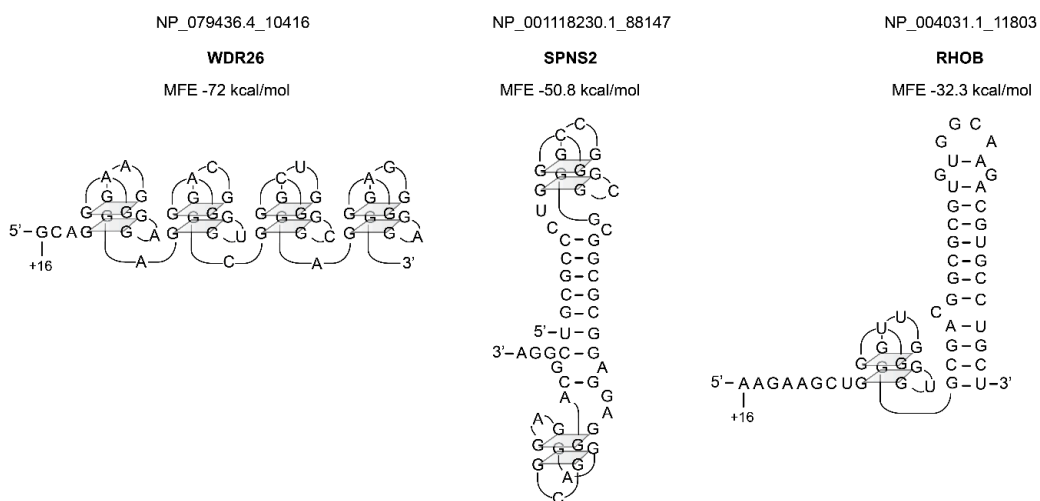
NP_079436.4_10416

WDR26

MFE -72 kcal/mol

NP_001118230.1_88147

SPNS2

MFE -50.8 kcal/mol

NP_004031.1_11803

RHOB

MFE -32.3 kcal/mol

A A C U A G
A G G C G G U G G A G G
G G G G G G G G G G G G
5'– G C A G G A G G U G G C G G A
+16
A C A 3'

C
C G G
G G G C
U
C G C
C – G
G – C
G – C
C – G
G – C
5'– U – G
3'– A G G C – G
G A
C – G
A G
A
A G
G G G
G A
C

G C
G A
U – A
G G
U – A
G – C
C – G
G – U
C – G
G – C
C G – C
A – U
U U
G – G
U G G
C – C
G G G
5'– A A G A A G C U G G U G – U –3'
+16